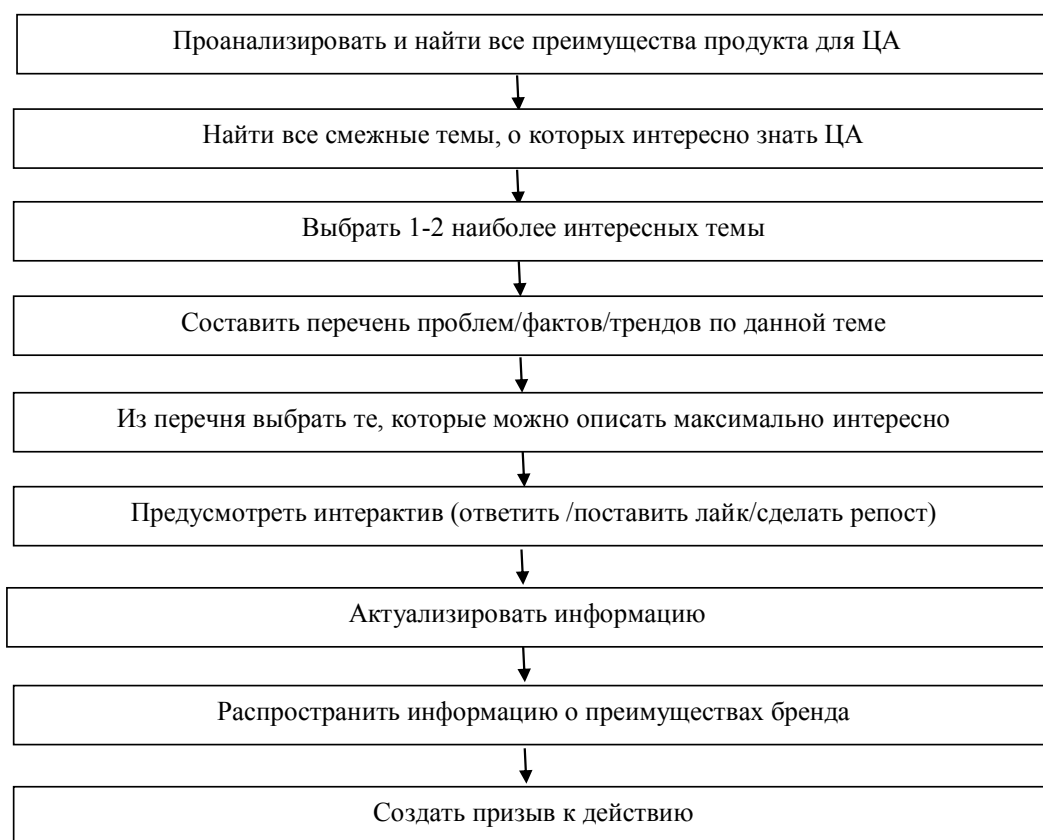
Проанализировать и найти все преимущества продукта для ЦА

Найти все смежные темы, о которых интересно знать ЦА

Выбрать 1-2 наиболее интересных темы

Составить перечень проблем/фактов/трендов по данной теме

Из перечня выбрать те, которые можно описать максимально интересно

Предусмотреть интерактив (ответить /поставить лайк/сделать репост)

Актуализировать информацию

Распространить информацию о преимуществах бренда

Создать призыв к действию